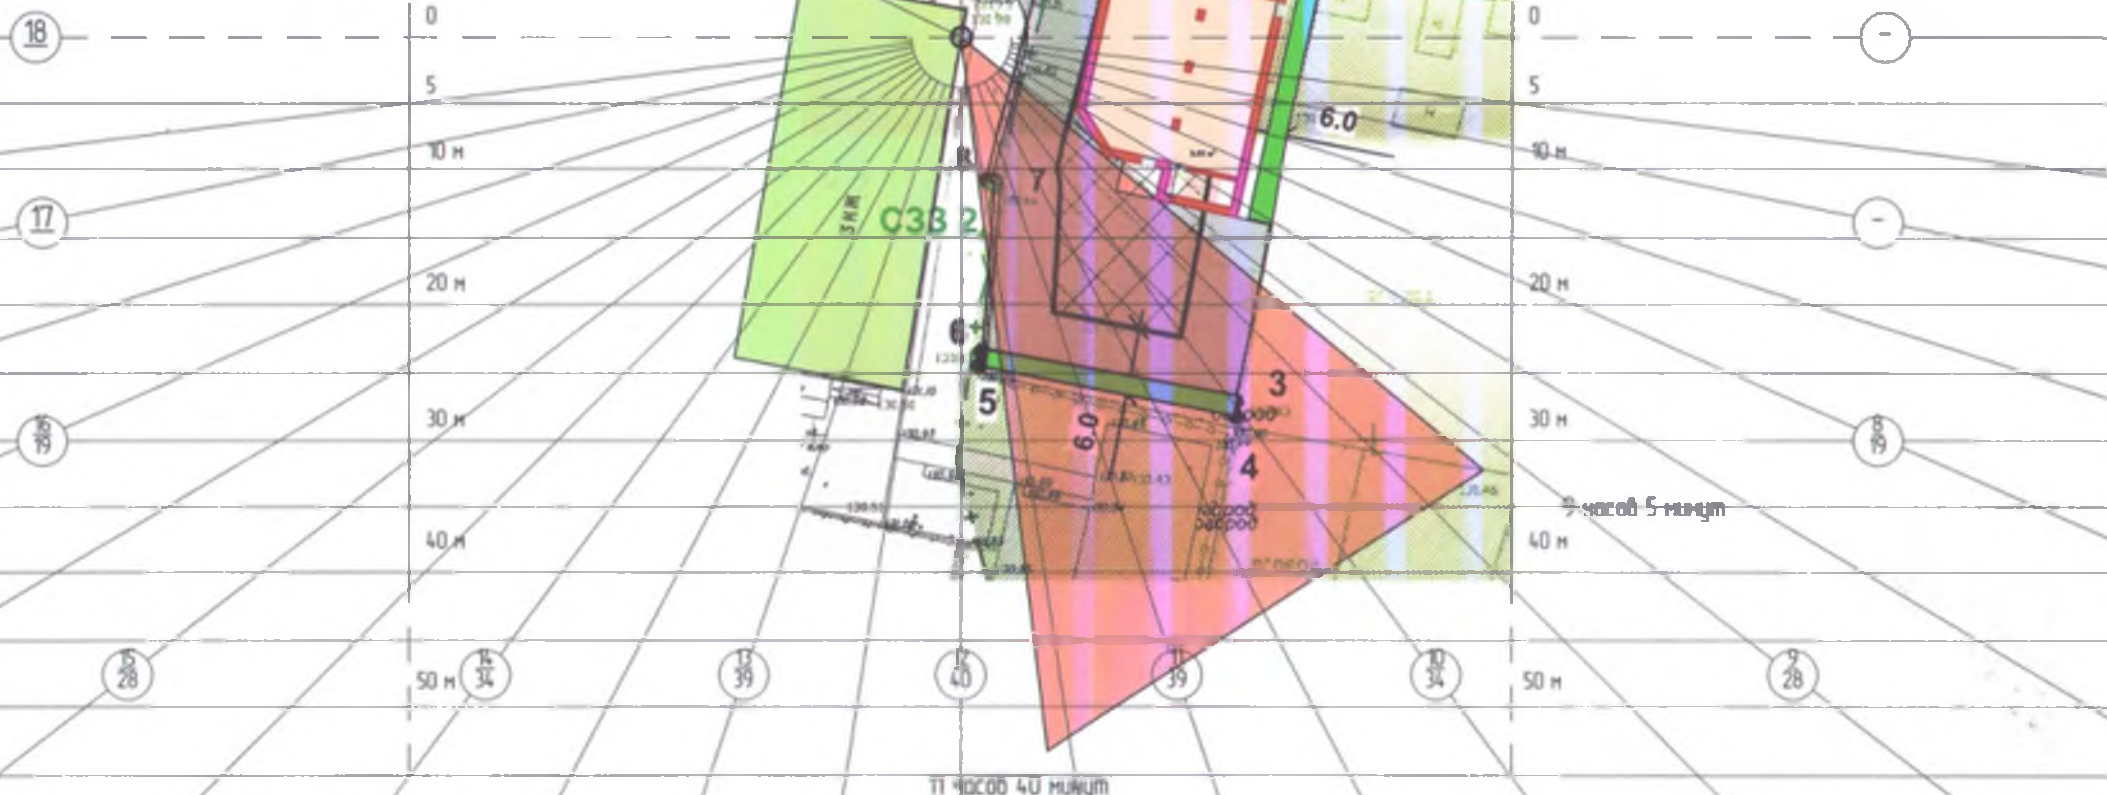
18
0
0
-
5
5
6.0
10 м
10 м
7
17
СЗЗ 2
ЗКЖ
-
20 м
20 м
6
3
5
30 м
30 м
6.0
$\frac{16}{19}$
$\frac{8}{19}$
4
9 часов 5 минут
40 м
40 м
$\frac{15}{28}$
$\frac{14}{34}$
$\frac{13}{39}$
$\frac{12}{40}$
$\frac{11}{39}$
$\frac{10}{34}$
$\frac{9}{28}$
50 м
50 м
11 часов 40 минут